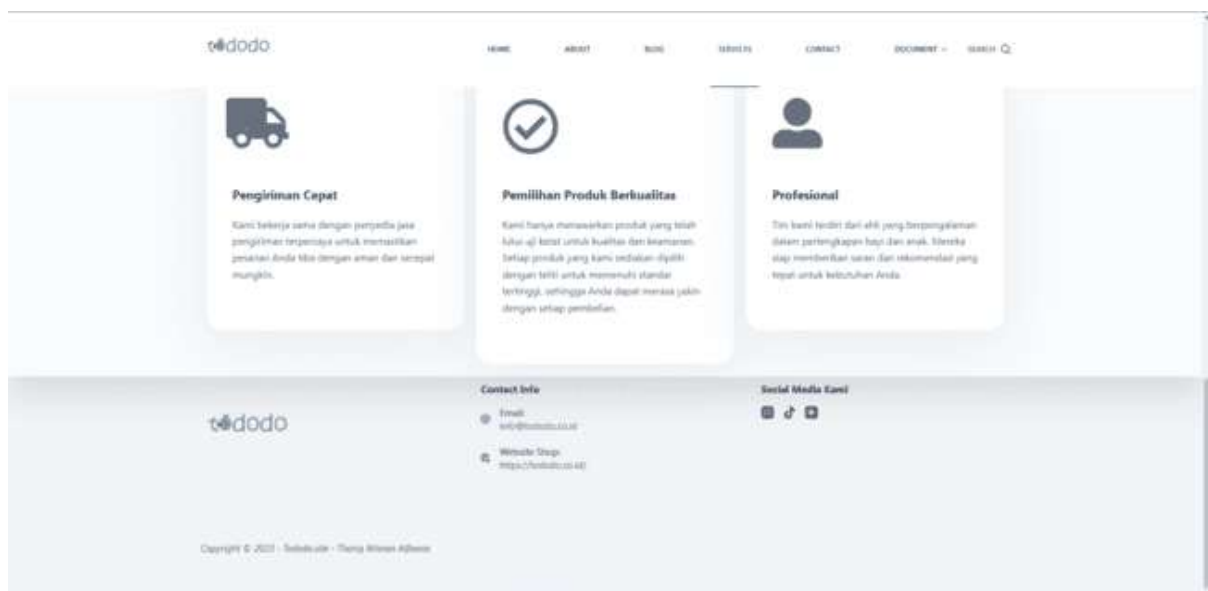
tododo

HOME ABOUT BLOG SERVICES CONTACT DOCUMENT SEARCH

Pengiriman Cepat

Kami bekerja sama dengan penyedia jasa pengiriman terpercaya untuk memastikan pesanan Anda tiba dengan aman dan secepat mungkin.

Pemilihan Produk Berkualitas

Kami hanya menawarkan produk yang telah lulus uji ketat untuk kualitas dan keamanan. Setiap produk yang kami sediakan dipilih dengan teliti untuk memenuhi standar tertinggi, sehingga Anda dapat merasa yakin dengan setiap pembelian.

Profesional

Tim kami terdiri dari ahli yang berpengalaman dalam perlengkapan bayi dan anak. Mereka siap memberikan saran dan rekomendasi yang tepat untuk kebutuhan Anda.

tododo

Contact Info

Email:
info@tododo.co.id

Website Shop:
https://tododo.co.id

Social Media Kami

Copyright © 2023 - Tododo.site - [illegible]